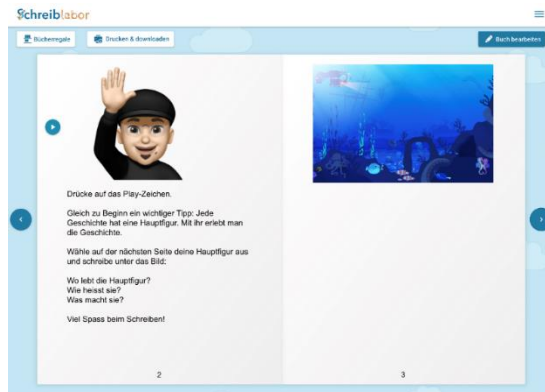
Schreiblabor

Bücherregale

Drucken & downloaden

Buch bearbeiten

Drücke auf das Play-Zeichen.

Gleich zu Beginn ein wichtiger Tipp: Jede Geschichte hat eine Hauptfigur. Mit ihr erlebt man die Geschichte.

Wähle auf der nächsten Seite deine Hauptfigur aus und schreibe unter das Bild:

Wo lebt die Hauptfigur?
Wie heisst sie?
Was macht sie?

Viel Spass beim Schreiben!

2

3